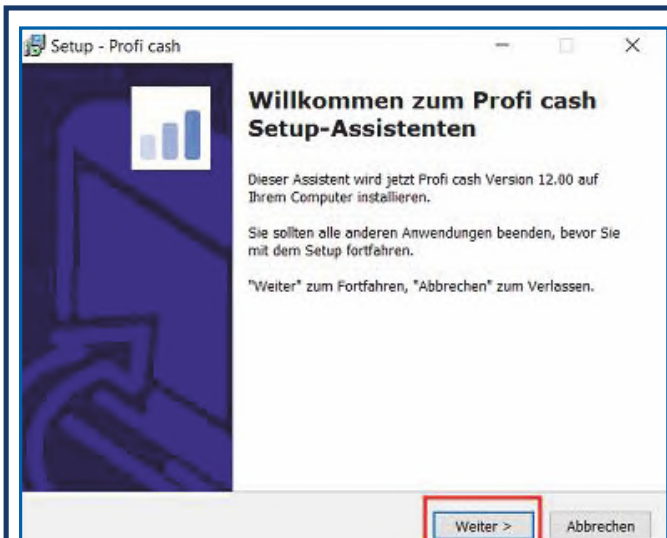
Setup - Profi cash

Willkommen zum Profi cash Setup-Assistenten

Dieser Assistent wird jetzt Profi cash Version 12.00 auf Ihrem Computer installieren.

Sie sollten alle anderen Anwendungen beenden, bevor Sie mit dem Setup fortfahren.

"Weiter" zum Fortfahren, "Abbrechen" zum Verlassen.

Weiter >

Abbrechen